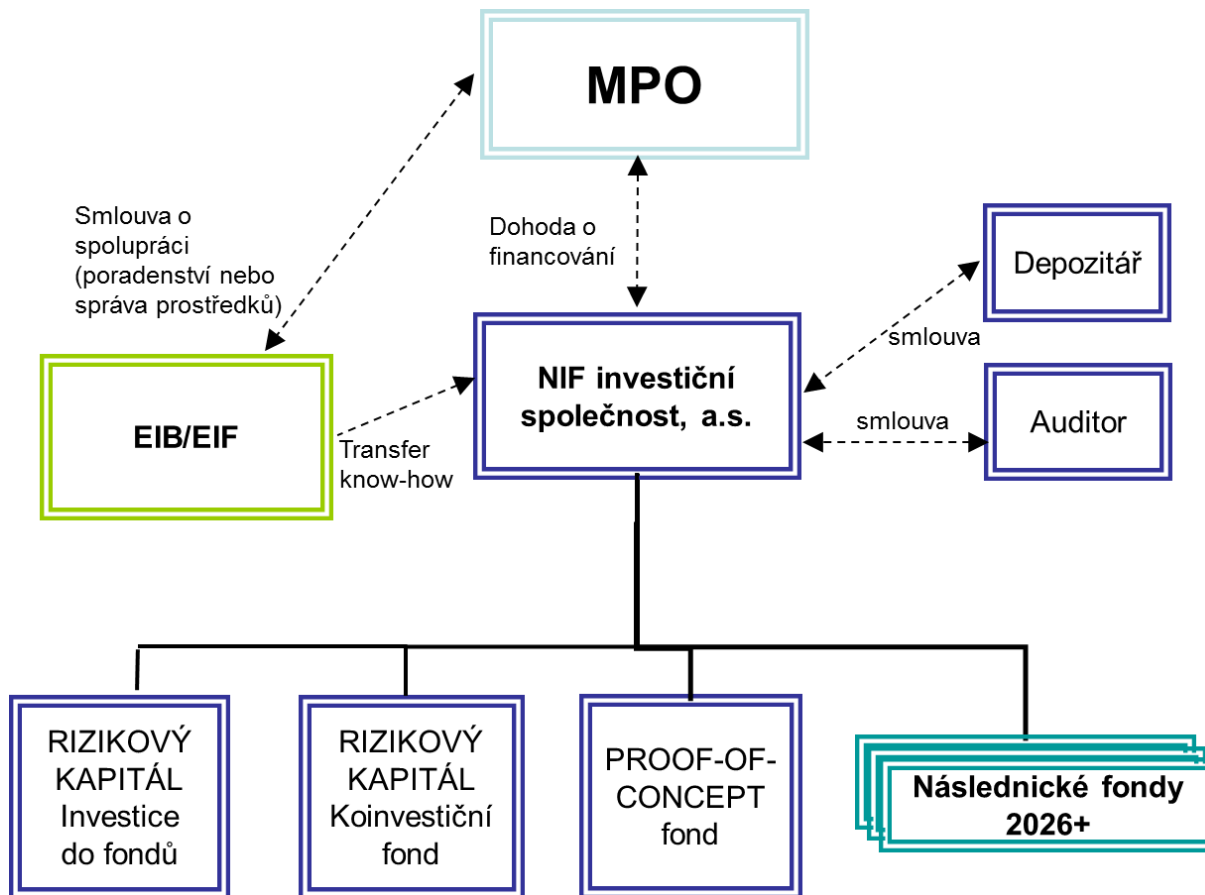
MPO

Smlouva o spolupráci (poradenství nebo správa prostředků)

Dohoda o financování

Depozitář

smlouva

NIF investiční společnost, a.s.

EIB/EIF

Transfer know-how

smlouva

Auditor

RIZIKOVÝ KAPITÁL Investice do fondů

RIZIKOVÝ KAPITÁL Koinvestiční fond

PROOF-OF-CONCEPT fond

Následnické fondy 2026+